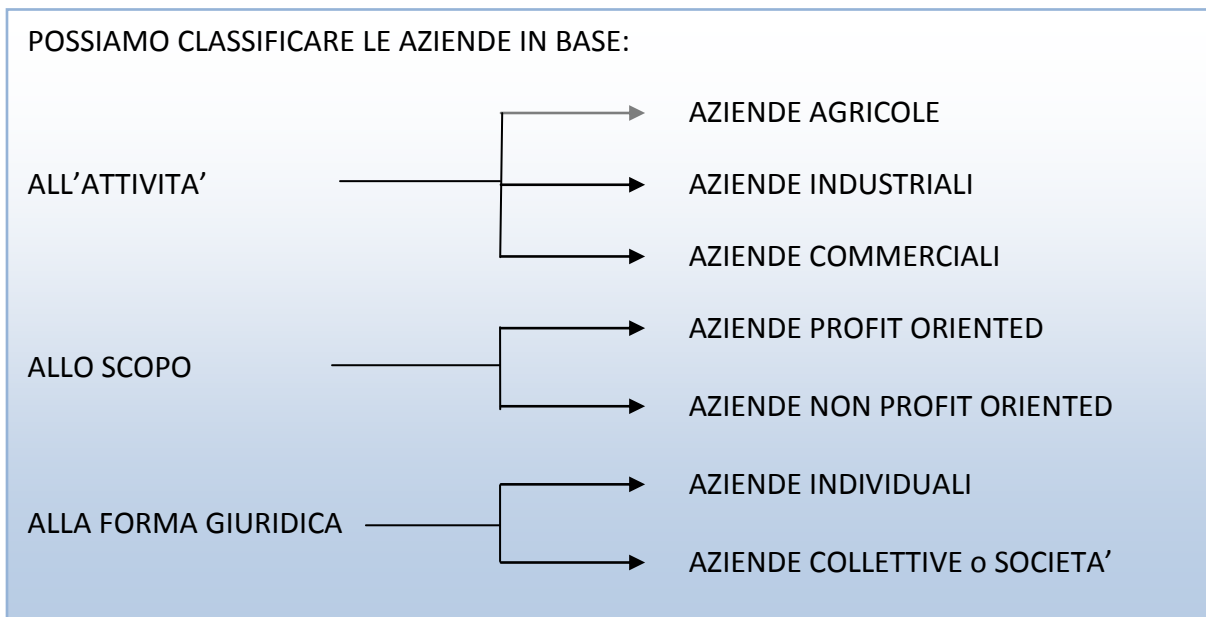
POSSIAMO CLASSIFICARE LE AZIENDE IN BASE:

ALL’ATTIVITA’

AZIENDE AGRICOLE

AZIENDE INDUSTRIALI

AZIENDE COMMERCIALI

ALLO SCOPO

AZIENDE PROFIT ORIENTED

AZIENDE NON PROFIT ORIENTED

ALLA FORMA GIURIDICA

AZIENDE INDIVIDUALI

AZIENDE COLLETTIVE o SOCIETA’